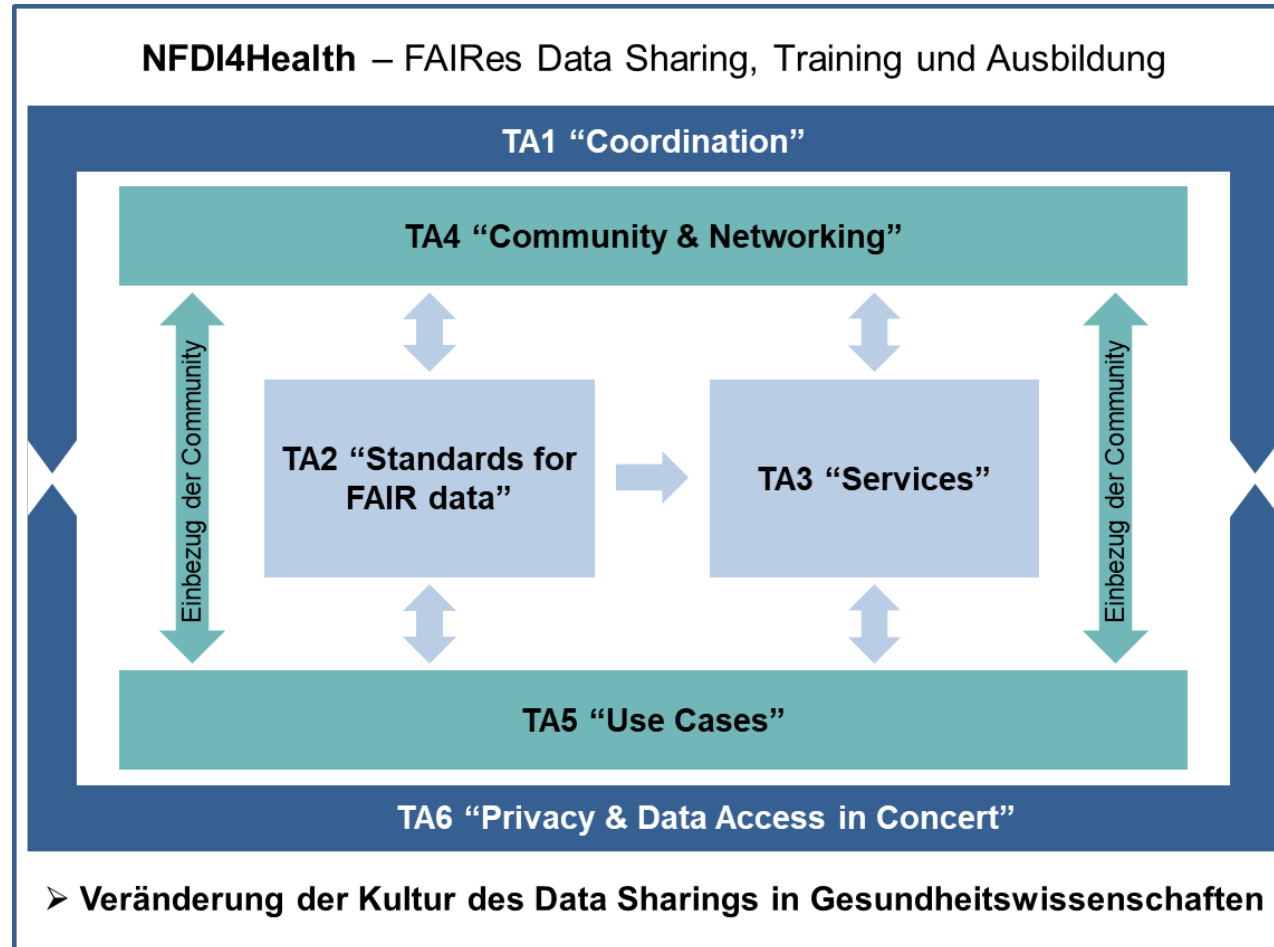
**NFDI4Health** – FAIRes Data Sharing, Training und Ausbildung

TA1 “Coordination”

TA4 “Community & Networking”

Einbezug der Community

TA2 “Standards for FAIR data”

TA3 “Services”

Einbezug der Community

TA5 “Use Cases”

TA6 “Privacy & Data Access in Concert”

➢ Veränderung der Kultur des Data Sharings in Gesundheitswissenschaften